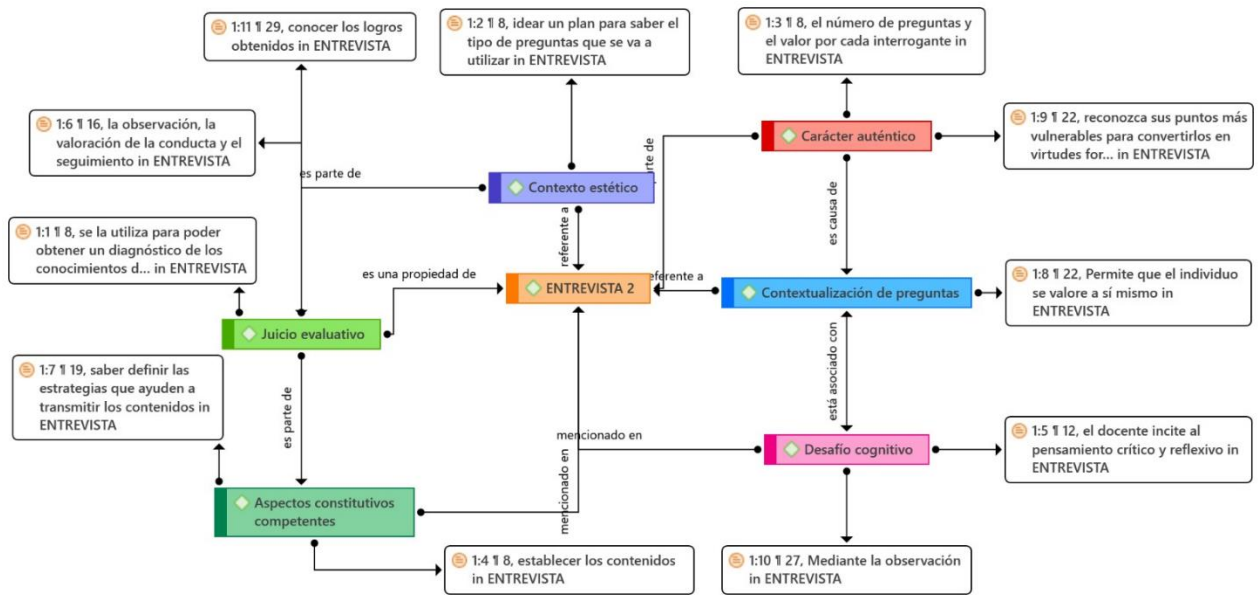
1:11 ¶ 29, conocer los logros obtenidos in ENTREVISTA

1:2 ¶ 8, idear un plan para saber el tipo de preguntas que se va a utilizar in ENTREVISTA

1:3 ¶ 8, el número de preguntas y el valor por cada interrogante in ENTREVISTA

1:6 ¶ 16, la observación, la valoración de la conducta y el seguimiento in ENTREVISTA

Carácter auténtico

1:9 ¶ 22, reconozca sus puntos más vulnerables para convertirlos en virtudes for... in ENTREVISTA

es parte de

Contexto estético

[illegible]rte de

es causa de

referente a

1:1 ¶ 8, se la utiliza para poder obtener un diagnóstico de los conocimientos d... in ENTREVISTA

es una propiedad de

ENTREVISTA 2

referente a

Contextualización de preguntas

1:8 ¶ 22, Permite que el individuo se valore a sí mismo in ENTREVISTA

Juicio evaluativo

está asociado con

1:7 ¶ 19, saber definir las estrategias que ayuden a transmitir los contenidos in ENTREVISTA

es parte de

mencionado en

Desafío cognitivo

1:5 ¶ 12, el docente incite al pensamiento crítico y reflexivo in ENTREVISTA

mencionado en

Aspectos constitutivos competentes

1:4 ¶ 8, establecer los contenidos in ENTREVISTA

1:10 ¶ 27, Mediante la observación in ENTREVISTA